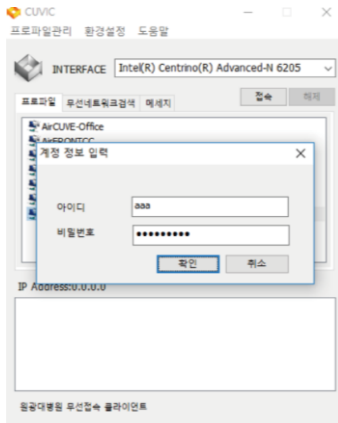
CUVIC
프로파일관리 환경설정 도움말
INTERFACE Intel(R) Centrino(R) Advanced-N 6205
프로파일 무선네트워크검색 메세지
접속 해제
AirCUVE-Office
AirFRONTCC
계정 정보 입력
아이디 aaa
비밀번호 ●●●●●●●●●●
확인 취소
IP Address:0.0.0.0
원광대병원 무선접속 클라이언트